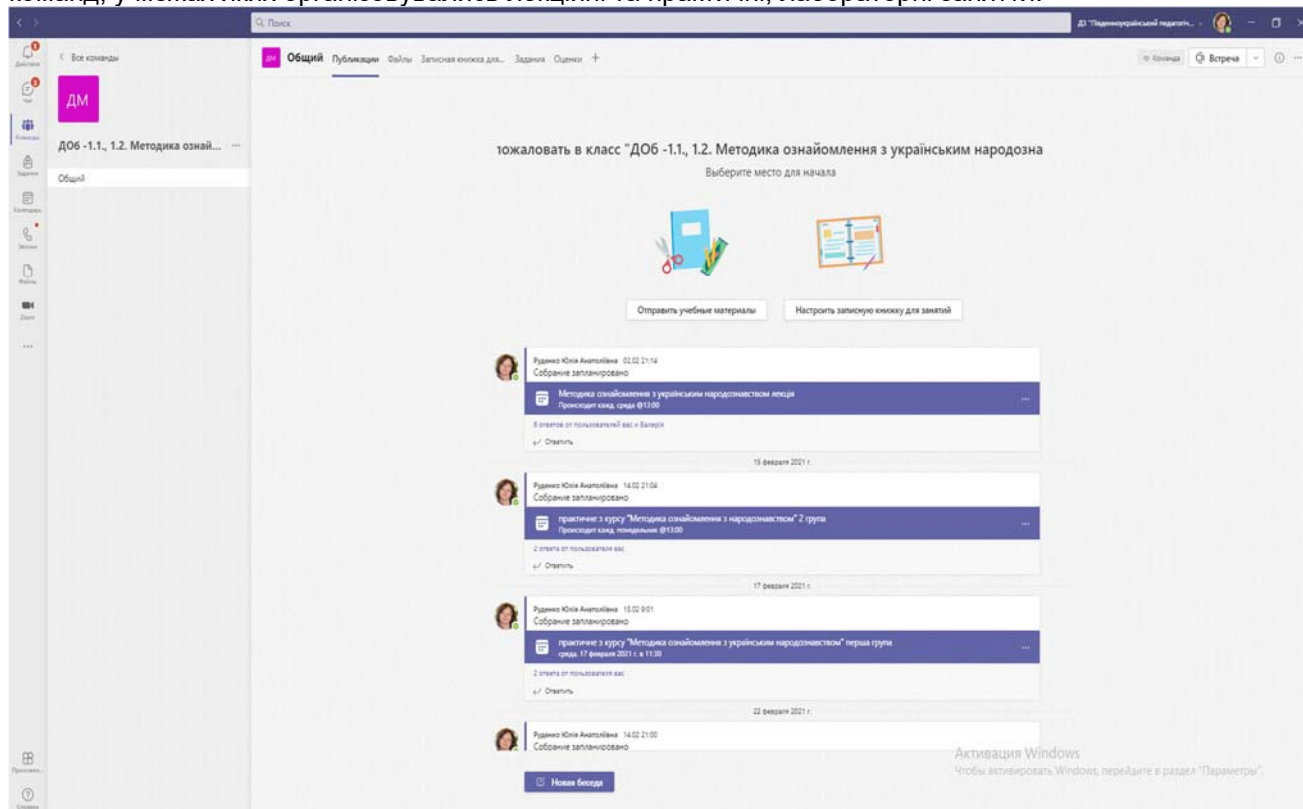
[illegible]

Q Поиск

ДЗ "Південноукраїнський педагогі... 

Действия

Чат

Команды

Задания

Календарь

Звонки

Файлы

Zoom

...

Приложения

Справка

< Все команды

ДМ

ДО6 -1.1., 1.2. Методика ознай... ···

Общий

ДМ Общий Публикации Файлы Записная книжка для... Задания Оценки +

Команда Встреча

пожаловать в класс "ДО6 -1.1., 1.2. Методика ознайомлення з українським народозна

Выберите место для начала

Отправить учебные материалы

Настроить записную книжку для занятий

Руденко Юлія Анатоліївна 02.02 21:14
Собрание запланировано

Методика ознайомлення з українським народознавством лекція
Происходит кажд. среда @13:00

8 ответов от пользователей вас и Валерія

Ответить

15 февраля 2021 г.

Руденко Юлія Анатоліївна 14.02 21:04
Собрание запланировано

практичне з курсу "Методика ознайомлення з народознавством" 2 група
Происходит кажд. понедельник @13:00

2 ответа от пользователя вас

Ответить

17 февраля 2021 г.

Руденко Юлія Анатоліївна 15.02 9:01
Собрание запланировано

практичне з курсу "Методика ознайомлення з українським народознавством" перша група
среда, 17 февраля 2021 г. в 11:30

2 ответа от пользователя вас

Ответить

22 февраля 2021 г.

Руденко Юлія Анатоліївна 14.02 21:00
Собрание запланировано

Новая беседа

Активация Windows
Чтобы активировать Windows, перейдите в раздел "Параметры".